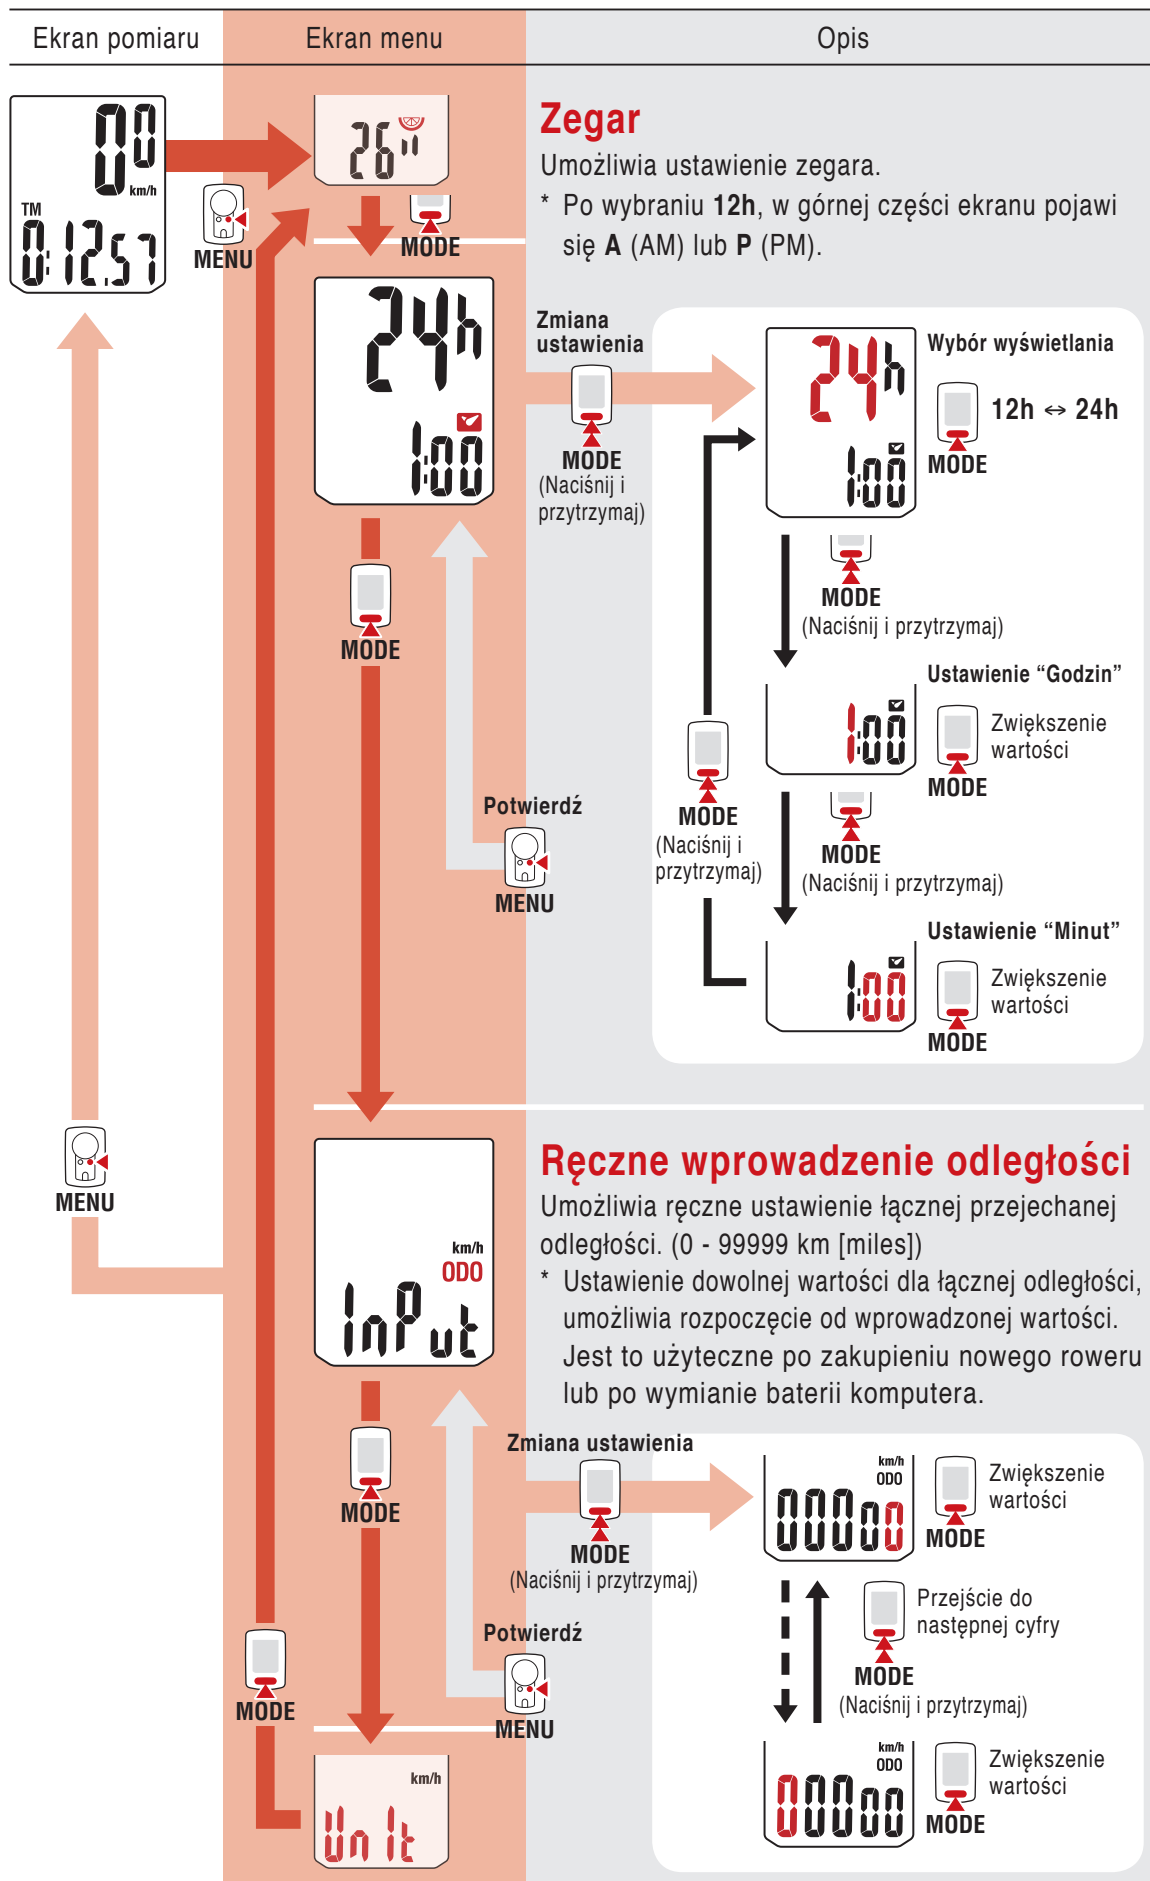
Ekran pomiaru | Ekran menu | Opis

00 km/h
TM
0:12.57

MENU

26"

MODE

Zegar
Umożliwia ustawienie zegara.
* Po wybraniu **12h**, w górnej części ekranu pojawi się **A** (AM) lub **P** (PM).

24h
1:00

Zmiana ustawienia
MODE
(Naciśnij i przytrzymaj)

24h
1:00
Wybór wyświetlania
12h ↔ 24h
MODE

MODE
(Naciśnij i przytrzymaj)

Ustawienie “Godzin”
1:00
Zwiększenie wartości
MODE

MODE

Potwierdź
MENU

MODE
(Naciśnij i przytrzymaj)

MODE
(Naciśnij i przytrzymaj)

Ustawienie “Minut”
1:00
Zwiększenie wartości
MODE

MENU

Ręczne wprowadzenie odległości
Umożliwia ręczne ustawienie łącznej przejechanej odległości. (0 - 99999 km [miles])
* Ustawienie dowolnej wartości dla łącznej odległości, umożliwia rozpoczęcie od wprowadzonej wartości. Jest to użyteczne po zakupieniu nowego roweru lub po wymianie baterii komputera.

km/h
ODO
InPut

MODE

Zmiana ustawienia
MODE
(Naciśnij i przytrzymaj)

km/h
ODO
00000
Zwiększenie wartości
MODE

Przejście do następnej cyfry
MODE
(Naciśnij i przytrzymaj)

Potwierdź
MENU

MODE

km/h
Unit

km/h
ODO
00000
Zwiększenie wartości
MODE